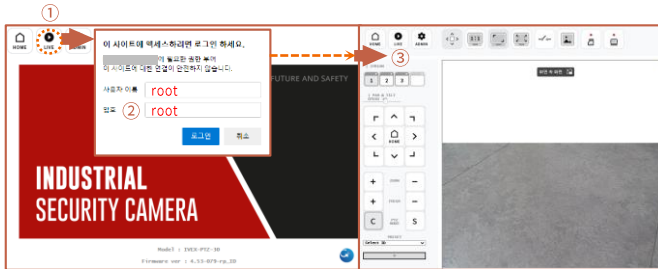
①

HOME LIVE ADMIN

이 사이트에 액세스하려면 로그인 하세요.

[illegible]에 필요한 공한 루머
이 사이트에 대한 연결이 안전하지 않습니다.

사용자 이름 root

② 암호 root

로그인 취소

FUTURE AND SAFETY

INDUSTRIAL
SECURITY CAMERA

Model : IVEX-PTZ-30
Firmware ver : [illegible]

③

HOME LIVE ADMIN

STREAM
1 2 3

HOME

C S